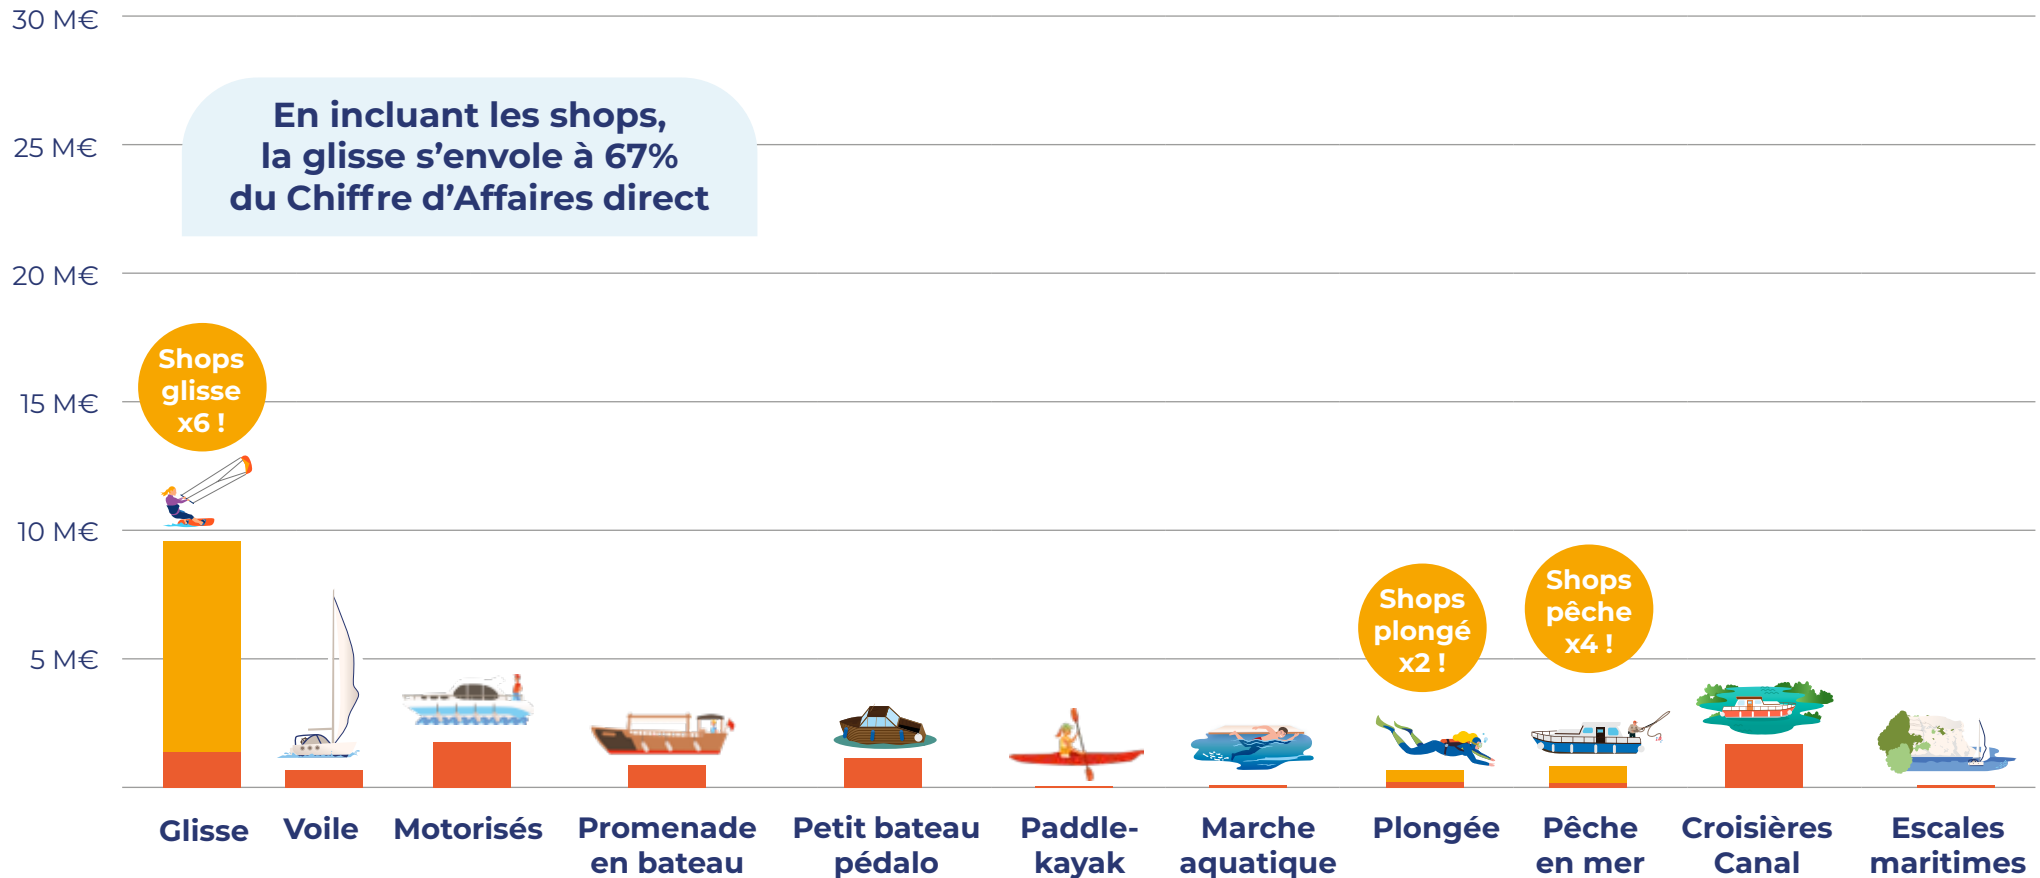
30 M€

25 M€

20 M€

15 M€

10 M€

5 M€

En incluant les shops, la glisse s'envole à 67% du Chiffre d'Affaires direct

Shops glisse x6 !

Shops plongé x2 !

Shops pêche x4 !

Glisse

Voile

Motorisés

Promenade en bateau

Petit bateau pédalo

Paddle-kayak

Marche aquatique

Plongée

Pêche en mer

Croisières Canal

Escales maritimes